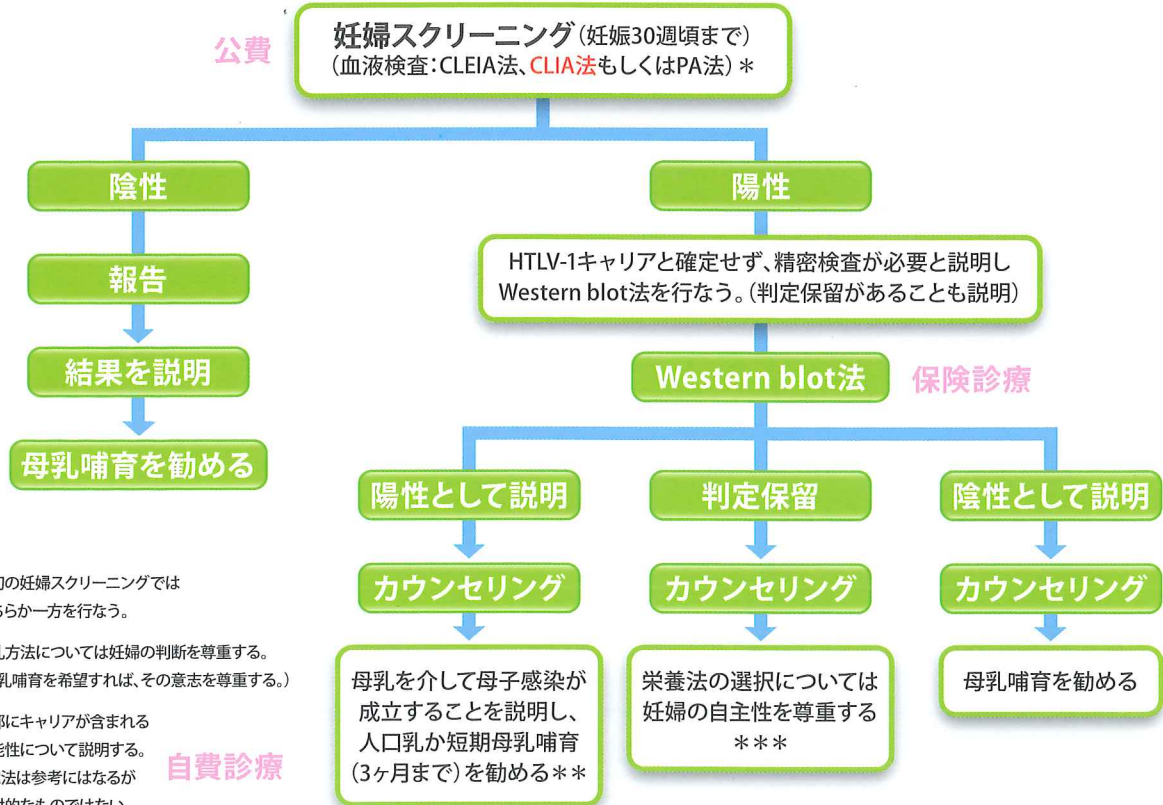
公費

妊婦スクリーニング（妊娠30週頃まで）
（血液検査：CLEIA法、CLIA法もしくはPA法）＊

陰性

報告

結果を説明

母乳哺育を勧める

陽性

HTLV-1キャリアと確定せず、精密検査が必要と説明し Western blot法を行なう。（判定保留があることも説明）

Western blot法

保険診療

陽性として説明

カウンセリング

母乳を介して母子感染が成立することを説明し、人口乳か短期母乳哺育（3ヶ月まで）を勧める＊＊

判定保留

カウンセリング

栄養法の選択については妊婦の自主性を尊重する ＊＊＊

陰性として説明

カウンセリング

母乳哺育を勧める

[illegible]の妊婦スクリーニングでは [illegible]らか一方を行なう。

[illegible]方法については妊婦の判断を尊重する。 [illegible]乳哺育を希望すれば、その意志を尊重する。）

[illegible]部にキャリアが含まれる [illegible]性について説明する。 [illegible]法は参考にはなるが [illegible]

自費診療